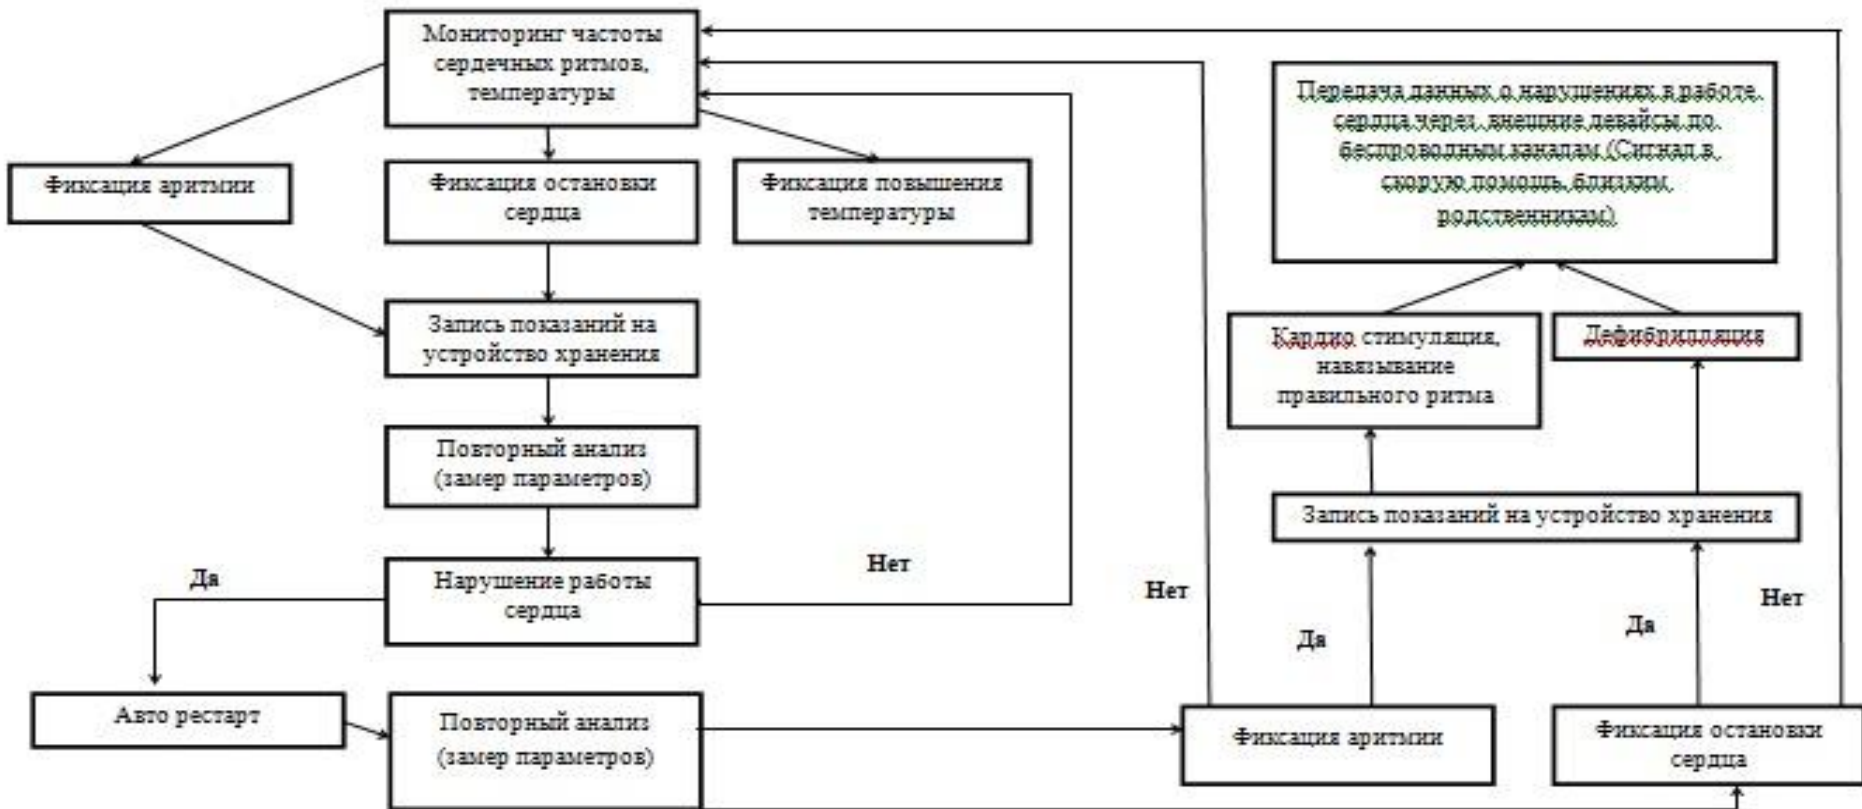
Мониторинг частоты сердечных ритмов, температуры

Фиксация аритмии

Фиксация остановки сердца

Фиксация повышения температуры

Запись показаний на устройство хранения

Повторный анализ (замер параметров)

Нарушение работы сердца

Да

Нет

Авто рестарт

Повторный анализ (замер параметров)

Передача данных о нарушениях в работе сердца через внешние девайсы по беспроводным каналам (Сигнал в скорую помощь, близким, родственникам)

Кардио стимуляция, навязывание правильного ритма

Дефибрилляция

Запись показаний на устройство хранения

Нет

Да

Да

Нет

Фиксация аритмии

Фиксация остановки сердца